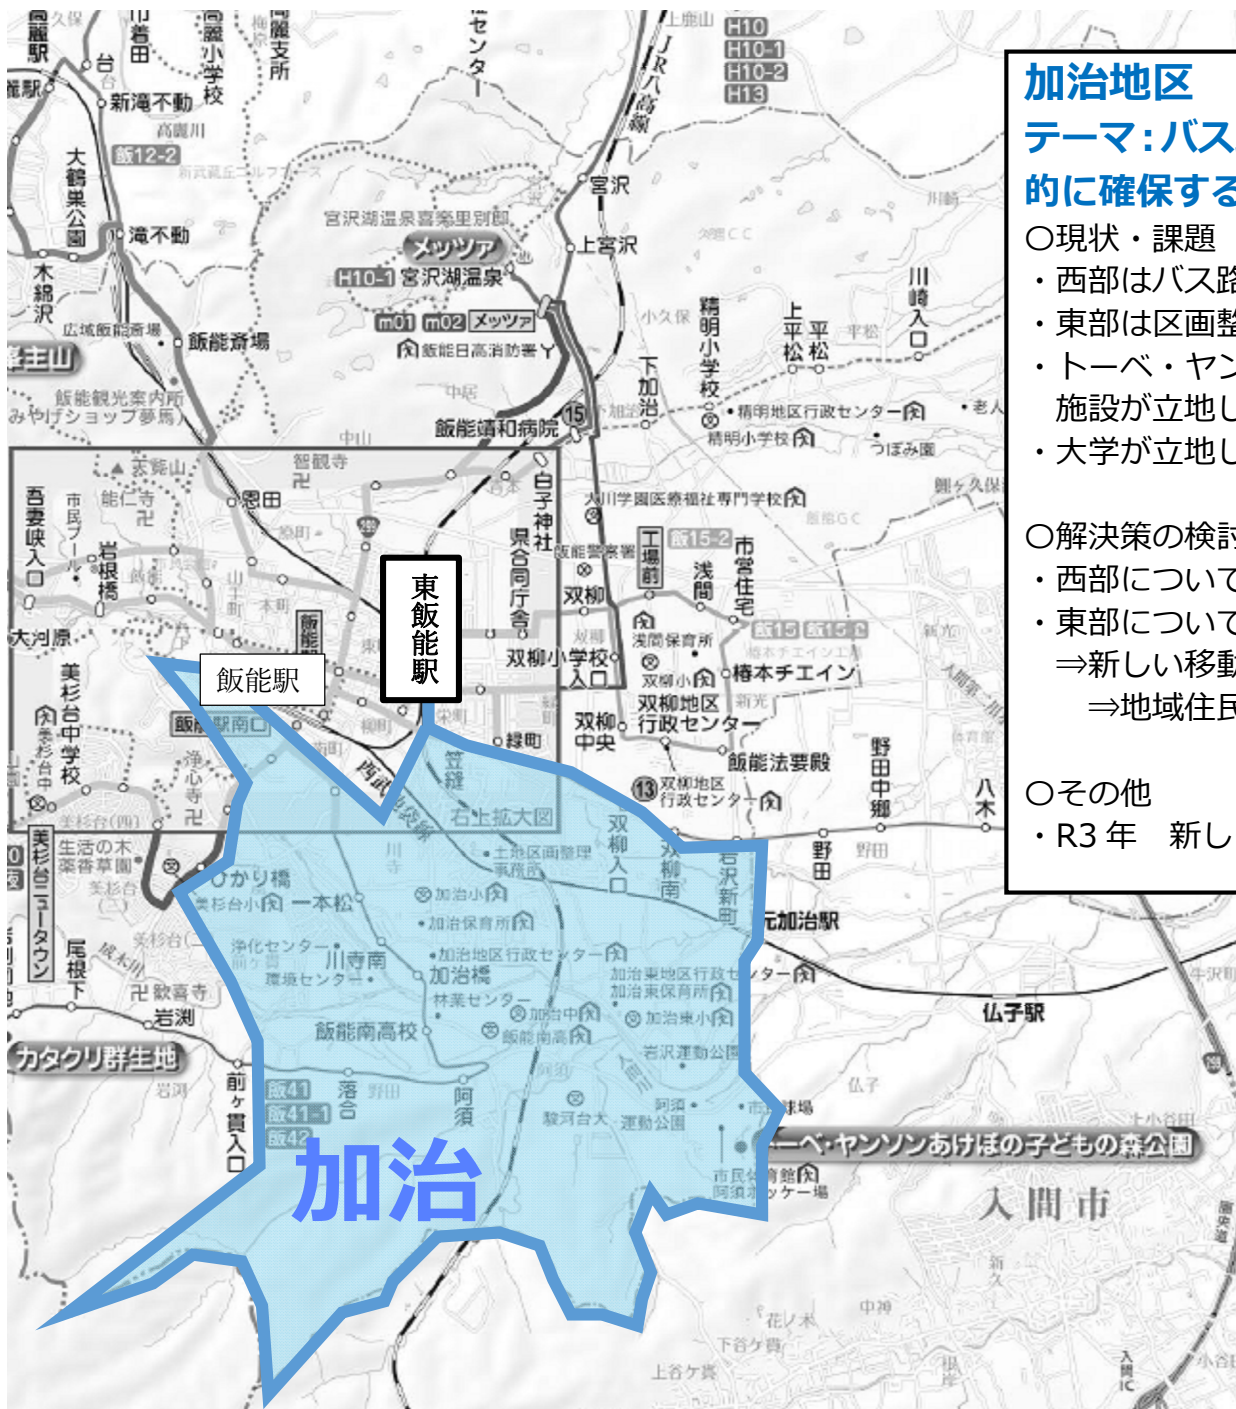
加治地区
テーマ:バス
的に確保する
○現状・課題
・西部はバス路
・東部は区画整
・トーベ・ヤン
施設が立地し
・大学が立地し

○解決策の検討
・西部について
・東部について
⇒新しい移動
⇒地域住民

○その他
・R3 年 新し

東飯能駅
飯能駅
加治

高麗駅
高麗小学校
高麗支所
新滝不動
高麗川
飯12-2
大鶴巣公園
滝不動
宮沢湖温泉喜楽里別邸
メッツァ
H10-1 宮沢湖温泉
木綿沢
広域飯能斎場
飯能斎場
m01 m02 メッツァ
飯能日高消防署
飯能観光案内所
みやげショップ夢馬
飯能靖和病院
JR八高線
H10
H10-1
H10-2
H13
宮沢
上宮沢
精明小学校
上平松
平松
川崎入口
下加治
精明地区行政センター
精明小学校
つぼみ園
智観寺
天覧山
能仁寺
市民プール
吾妻峡入口
岩根橋
恩田
白子神社
県合同庁舎
飯能警察署
双柳
駿河台大学医療福祉専門学校
工場前
飯15-2
浅間
市営住宅
浅間保育所
双柳小学校入口
双柳小
椿本チエイン
双柳地区行政センター
飯15 飯15-2
双柳中央
大河原
美杉台中学校
飯能駅南口
浄心寺
緑町
笠縫
西武池袋線
石上拡大図
飯能法要殿
双柳地区行政センター
野田中郷
八木
生活の木 薬香草園
美杉台ニュータウン
ひかり橋
美杉台小
一本松
土地区画整理事務所
加治小
加治保育所
双柳入口
双柳南
岩沢新田
野田
元加治駅
尾根下
浄化センター
川寺南
環境センター
加治地区行政センター
加治橋
加治東地区行政センター
加治東保育所
歓喜寺
岩渕
林業センター
加治中
加治東小
仏子駅
飯能南高校
飯能南高
カタクリ群生地
岩沢運動公園
前ヶ貫入口
飯41
飯41-1
飯42
落合
阿須
駿河台大運動公園
阿須
トーベ・ヤンソンあけぼの子どもの森公園
市民体育館
阿須ホッケー場
入間市
下谷ケ貫
上谷ケ貫
花ノ木
中神